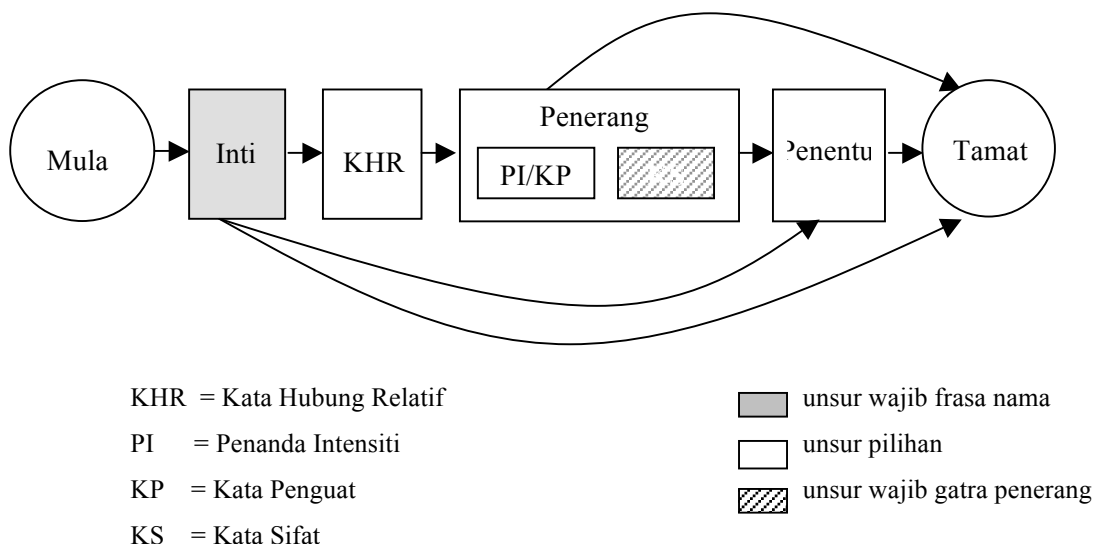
Mula

Inti

KHR

Penerang

PI/KP

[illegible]

Penentu

Tamat

KHR = Kata Hubung Relatif

PI = Penanda Intensiti

KP = Kata Penguat

KS = Kata Sifat

unsur wajib frasa nama

unsur pilihan

unsur wajib gatra penerang